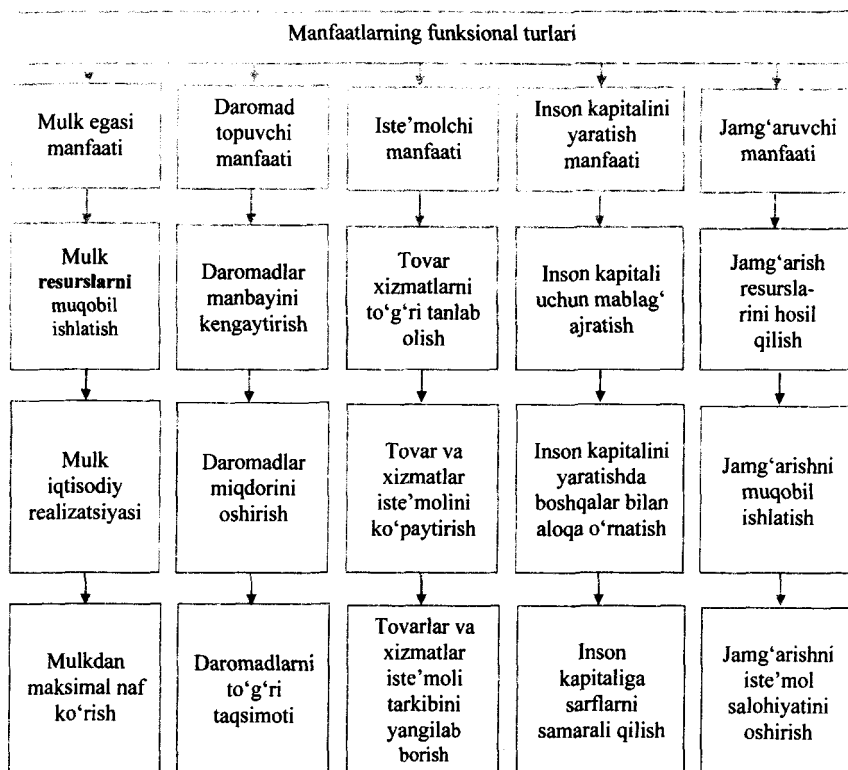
Manfaatlarning funksional turlari

Mulk egasi manfaati

Mulk **resurslarni** muqobil ishlatish

Mulk iqtisodiy realizatsiyasi

Mulkdan maksimal naf ko'rish

Daromad topuvchi manfaati

Daromadlar manbayini kengaytirish

Daromadlar miqdorini oshirish

Daromadlarni to'g'ri taqsimoti

Iste'molchi manfaati

Tovar xizmatlarni to'g'ri tanlab olish

Tovar va xizmatlar iste'molini ko'paytirish

Tovarlar va xizmatlar iste'moli tarkibini yangilab borish

Inson kapitalini yaratish manfaati

Inson kapitali uchun mablag' ajratish

Inson kapitalini yaratishda boshqalar bilan aloqa o'rnatish

Inson kapitaliga sarflarni samarali qilish

Jamg'aruvchi manfaati

Jamg'arish resurslarini hosil qilish

Jamg'arishni muqobil ishlatish

Jamg'arishni iste'mol salohiyatini oshirish